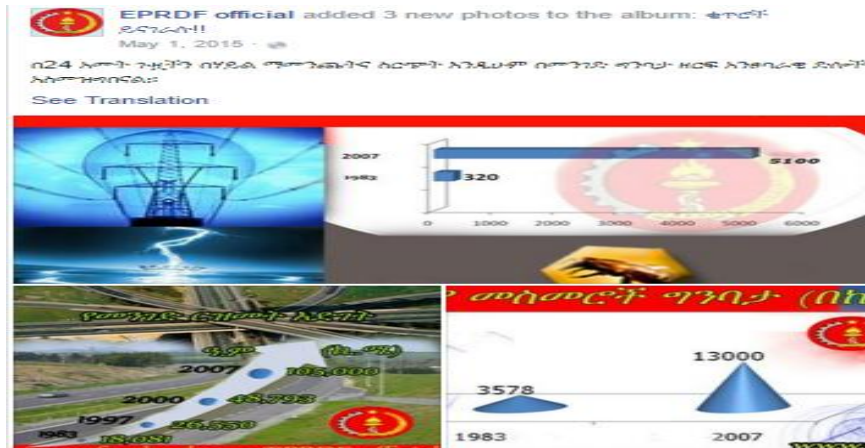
EPRDF official added 3 new photos to the album: ቁጥሮች ይናገራሉ!!
May 1, 2015 ·

በ24 አመት ጉዟችን በሃይል ማመንጨትና ስርጭት እንዲሁም በመንገድ ግንባታ ዘርፍ አንፀባራቂ ድሎችን አስመዝግበናል።
See Translation

2007
1983
5100
320
0 1000 2000 3000 4000 5000 6000

የመንገድ ርዝመት እድገት
ዓ.ም (ኪ.ሜ)
2007 105,000
2000 48,793
1997 26,550
1983 18,081

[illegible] መስመሮች ግንባታ (በኪ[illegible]
3578
13000
1983
2007